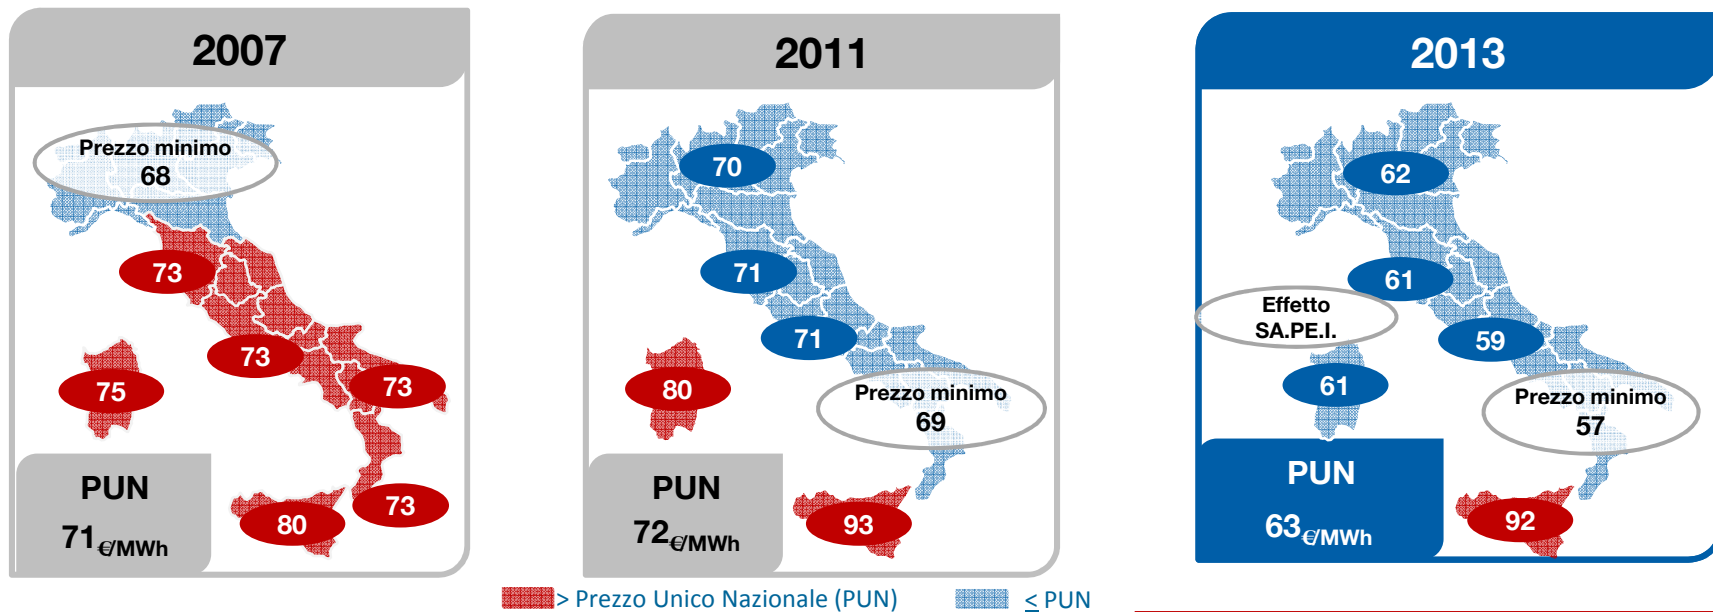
2007

Prezzo minimo
68

73

73

75

73

80

73

PUN
71€/MWh

2011

70

71

71

80

Prezzo minimo
69

93

PUN
72€/MWh

2013

62

61

Effetto
SA.PE.I.

59

61

Prezzo minimo
57

92

PUN
63€/MWh

> Prezzo Unico Nazionale (PUN)

≤ PUN